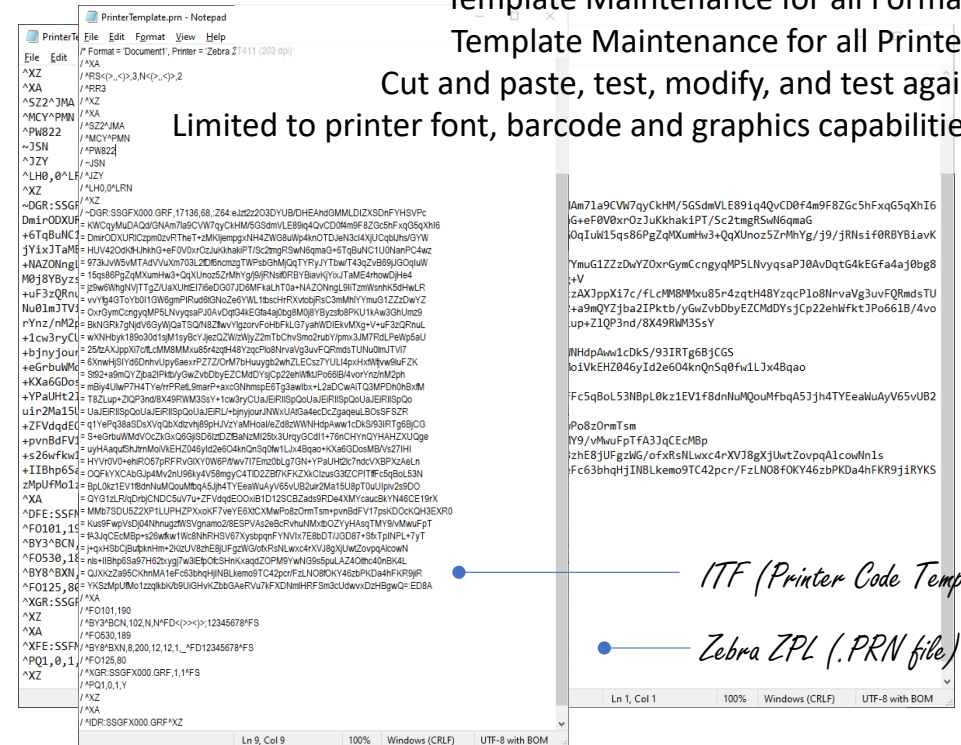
Template Maintenance for all Forma
Template Maintenance for all Printe
Cut and paste, test, modify, and test agai
Limited to printer font, barcode and graphics capabilitie

PrinterTemplate.prn - Notepad
File Edit Format View Help
/* Format = 'Document1', Printer = 'Zebra ZT411 (203 dpi)'
/ ^XA
/ ^RS<(>,,<)>,3,N<(>,,<)>,2
/ ^RR3
/ ^XZ
/ ^XA
/ ^SZ2^JMA
/ ^MCY^PMN
/ ^PW822
/ ~JSN
/ ^JZY
/ ^LH0,0^LRN
/ ^XZ
/ ~DGR:SSGFX000.GRF,17136,68,:Z64:eJzt2z2O3DYUB/DHEAhdGMMLDIZXSDnFYHSVPc
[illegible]
/ ^XA
/ ^FO101,190
/ ^BY3^BCN,102,N,N^FD<(>><)>;12345678^FS
/ ^FO530,189
/ ^BY8^BXN,8,200,12,12,1,_^FD12345678^FS
/ ^FO125,80
/ ^XGR:SSGFX000.GRF,1,1^FS
/ ^PQ1,0,1,Y
/ ^XZ
/ ^XA
/ ^IDR:SSGFX000.GRF^XZ

Ln 9, Col 9 | 100% | Windows (CRLF) | UTF-8 with BOM

PrinterT
File Edit
^XZ
^XA
^SZ2^JMA
^MCY^PMN
^PW822
~JSN
^JZY
^LH0,0^LR
^XZ
~DGR:SSGF
DmirODXUR
+6TqBuNC1
jYixJTaME
+NAZONngl
M0j8YByzs
+uF3zQRnu
Nu0lmJTVi
rYnz/nM2p
+1cw3ryCU
+bjnyjour
+eGrbuWMd
+KXa6GDos
+YPaUHt2l
uir2Ma15U
+ZFVdqdEO
+pvnBdFVf
+s26wfkw1
+IIBhp6Sa
zMpUfMo1z
^XA
^DFE:SSFN
^FO101,19
^BY3^BCN,
^FO530,18
^BY8^BXN,
^FO125,80
^XGR:SSGF
^XZ
^XA
^XFE:SSFN
^PQ1,0,1,
^XZ

Am7la9CVW7qyCkHM/5GSdmVLE89iq4QvCD0f4m9F8ZGc5hFxqG5qXhI6
G+eF0V0xrOzJuKkhakiPT/Sc2tmgRSwN6qmaG
OqIuW15qs86PgZqMXumHw3+QqXUnoz5ZrMhYg/j9/jRNsif0RBYBiavK
YmuG1ZZzDwYZOxrGymCcngyqMP5LNvyqsaPJ0AvDqtG4kEGfa4aj0bg8
;+V
zAXJppXi7c/fLcMM8MMxu85r4zqtH48YzqcPlo8NrvaVg3uvFQRmdsTU
Z+a9mQYZjba2IPktb/yGwZvbDbyEZCMdDYsjCp22ehWfktJPo661B/4vo
up+Z1QP3nd/8X49RWM3SsY
MNHdpAww1cDkS/93IRTg6BjCGS
oiVkEHZ046yId2e6O4knQnSq0fw1LJx4Bqao
Fc5qBoL53NBpL0kz1EV1f8dnNuMQouMfbqA5Jh4TYEeaWuAyV65vUB2
Po8zOrmTsm
Y9/vMwuFpTfA3JqCEcMBp
zhE8jUFgzWG/ofxRsNLwxc4rXVJ8gXjUwtZovpqAlcowNnls
Fc63bhqHjINBLkemo9TC42pcr/FzLNO8fOKY46zbPKDa4hFKR9jiRYKS

Ln 1, Col 1 | 100% | Windows (CRLF) | UTF-8 with BOM

ITF (Printer Code Temp
Zebra ZPL (.PRN file)